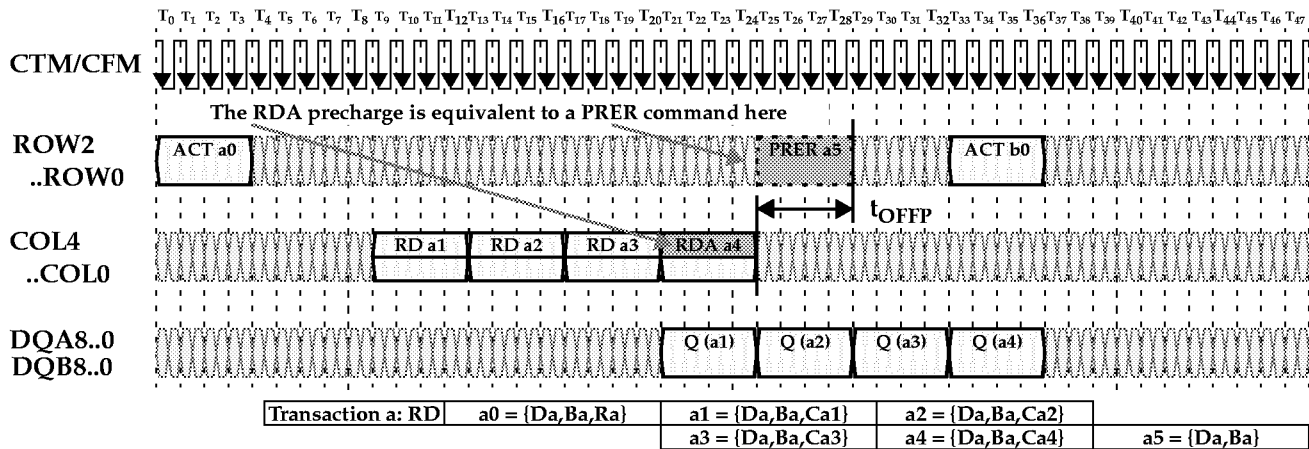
$T_0$ $T_1$ $T_2$ $T_3$ $T_4$ $T_5$ $T_6$ $T_7$ $T_8$ $T_9$ $T_{10}$ $T_{11}$ $T_{12}$ $T_{13}$ $T_{14}$ $T_{15}$ $T_{16}$ $T_{17}$ $T_{18}$ $T_{19}$ $T_{20}$ $T_{21}$ $T_{22}$ $T_{23}$ $T_{24}$ $T_{25}$ $T_{26}$ $T_{27}$ $T_{28}$ $T_{29}$ $T_{30}$ $T_{31}$ $T_{32}$ $T_{33}$ $T_{34}$ $T_{35}$ $T_{36}$ $T_{37}$ $T_{38}$ $T_{39}$ $T_{40}$ $T_{41}$ $T_{42}$ $T_{43}$ $T_{44}$ $T_{45}$ $T_{46}$ $T_{47}$

CTM/CFM

The RDA precharge is equivalent to a PRER command here

ROW2 ..ROW0

ACT a0

PRER a5

ACT b0

$t_{OFFP}$

COL4 ..COL0

RD a1

RD a2

RD a3

RDA a4

DQA8..0 DQB8..0

Q (a1)

Q (a2)

Q (a3)

Q (a4)

| Transaction a: RD | a0 = {Da,Ba,Ra} | a1 = {Da,Ba,Ca1} | a2 = {Da,Ba,Ca2} | |
|---|---|---|---|---|
| | | a3 = {Da,Ba,Ca3} | a4 = {Da,Ba,Ca4} | a5 = {Da,Ba} |